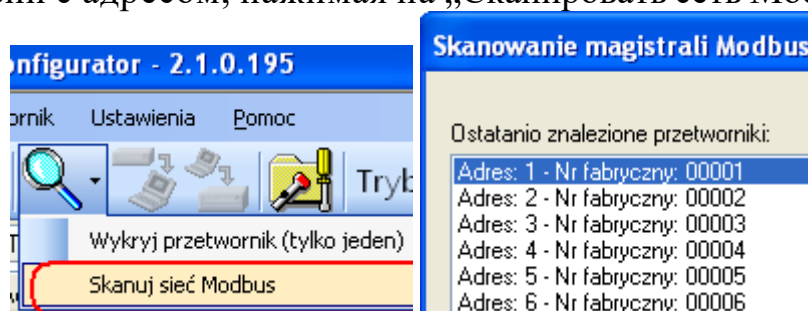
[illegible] с адресом, нажимая на „Сканировать сеть Mod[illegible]

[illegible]nfigurator - 2.1.0.195

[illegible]rnik Ustawienia Pomoc

Tryb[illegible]

Wykryj przetwornik (tylko jeden)

Skanuj sieć Modbus

Skanowanie magistrali Modbus

Ostatanio znalezione przetworniki:

Adres: 1 - Nr fabryczny: 00001
Adres: 2 - Nr fabryczny: 00002
Adres: 3 - Nr fabryczny: 00003
Adres: 4 - Nr fabryczny: 00004
Adres: 5 - Nr fabryczny: 00005
Adres: 6 - Nr fabryczny: 00006